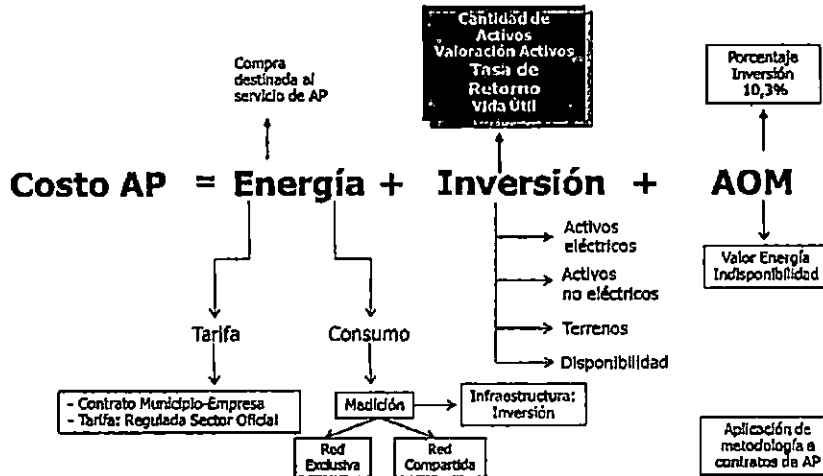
Cantidad de Activos
Valoración Activos
Tasa de Retorno
Vida Útil

Compra destinada al servicio de AP

Porcentaje Inversión 10,3%

Costo AP = Energía + Inversión + AOM

Activos eléctricos

Activos no eléctricos

Terrenos

Disponibilidad

Valor Energía Indisponibilidad

Tarifa

Consumo

- Contrato Municipio-Empresa
- Tarifa: Regulada Sector Oficial

Medición

Infraestructura: Inversión

Red Exclusiva

Red Compartida

Aplicación de metodología a contratos de AP